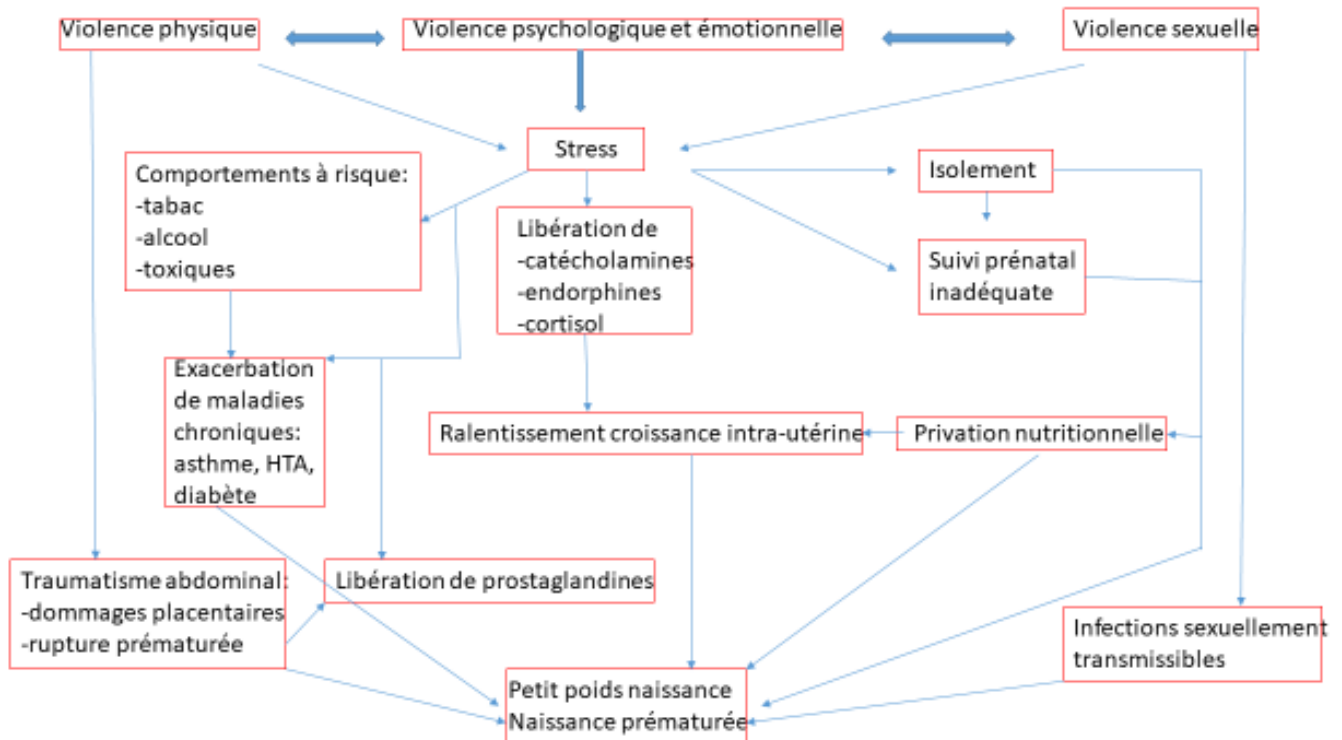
Violence physique

Violence psychologique et émotionnelle

Violence sexuelle

Stress

Comportements à risque:
-tabac
-alcool
-toxiques

Libération de
-catécholamines
-endorphines
-cortisol

Isolement

Suivi prénatal inadéquate

Exacerbation de maladies chroniques: asthme, HTA, diabète

Ralentissement croissance intra-utérine

Privation nutritionnelle

Traumatisme abdominal:
-dommages placentaires
-rupture prématurée

Libération de prostaglandines

Infections sexuellement transmissibles

Petit poids naissance
Naissance prématurée